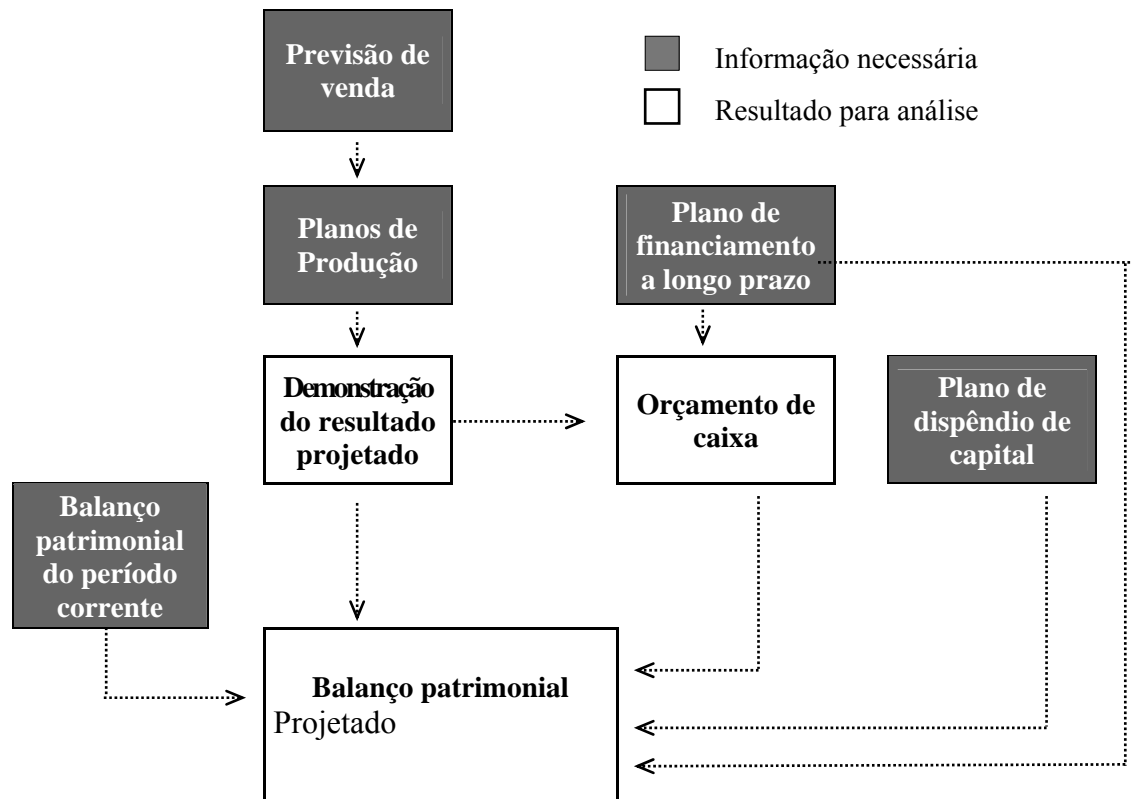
Previsão de venda

Informação necessária

Resultado para análise

Planos de Produção

Plano de financiamento a longo prazo

Demonstração do resultado projetado

Orçamento de caixa

Plano de dispêndio de capital

Balanço patrimonial do período corrente

Balanço patrimonial
Projetado